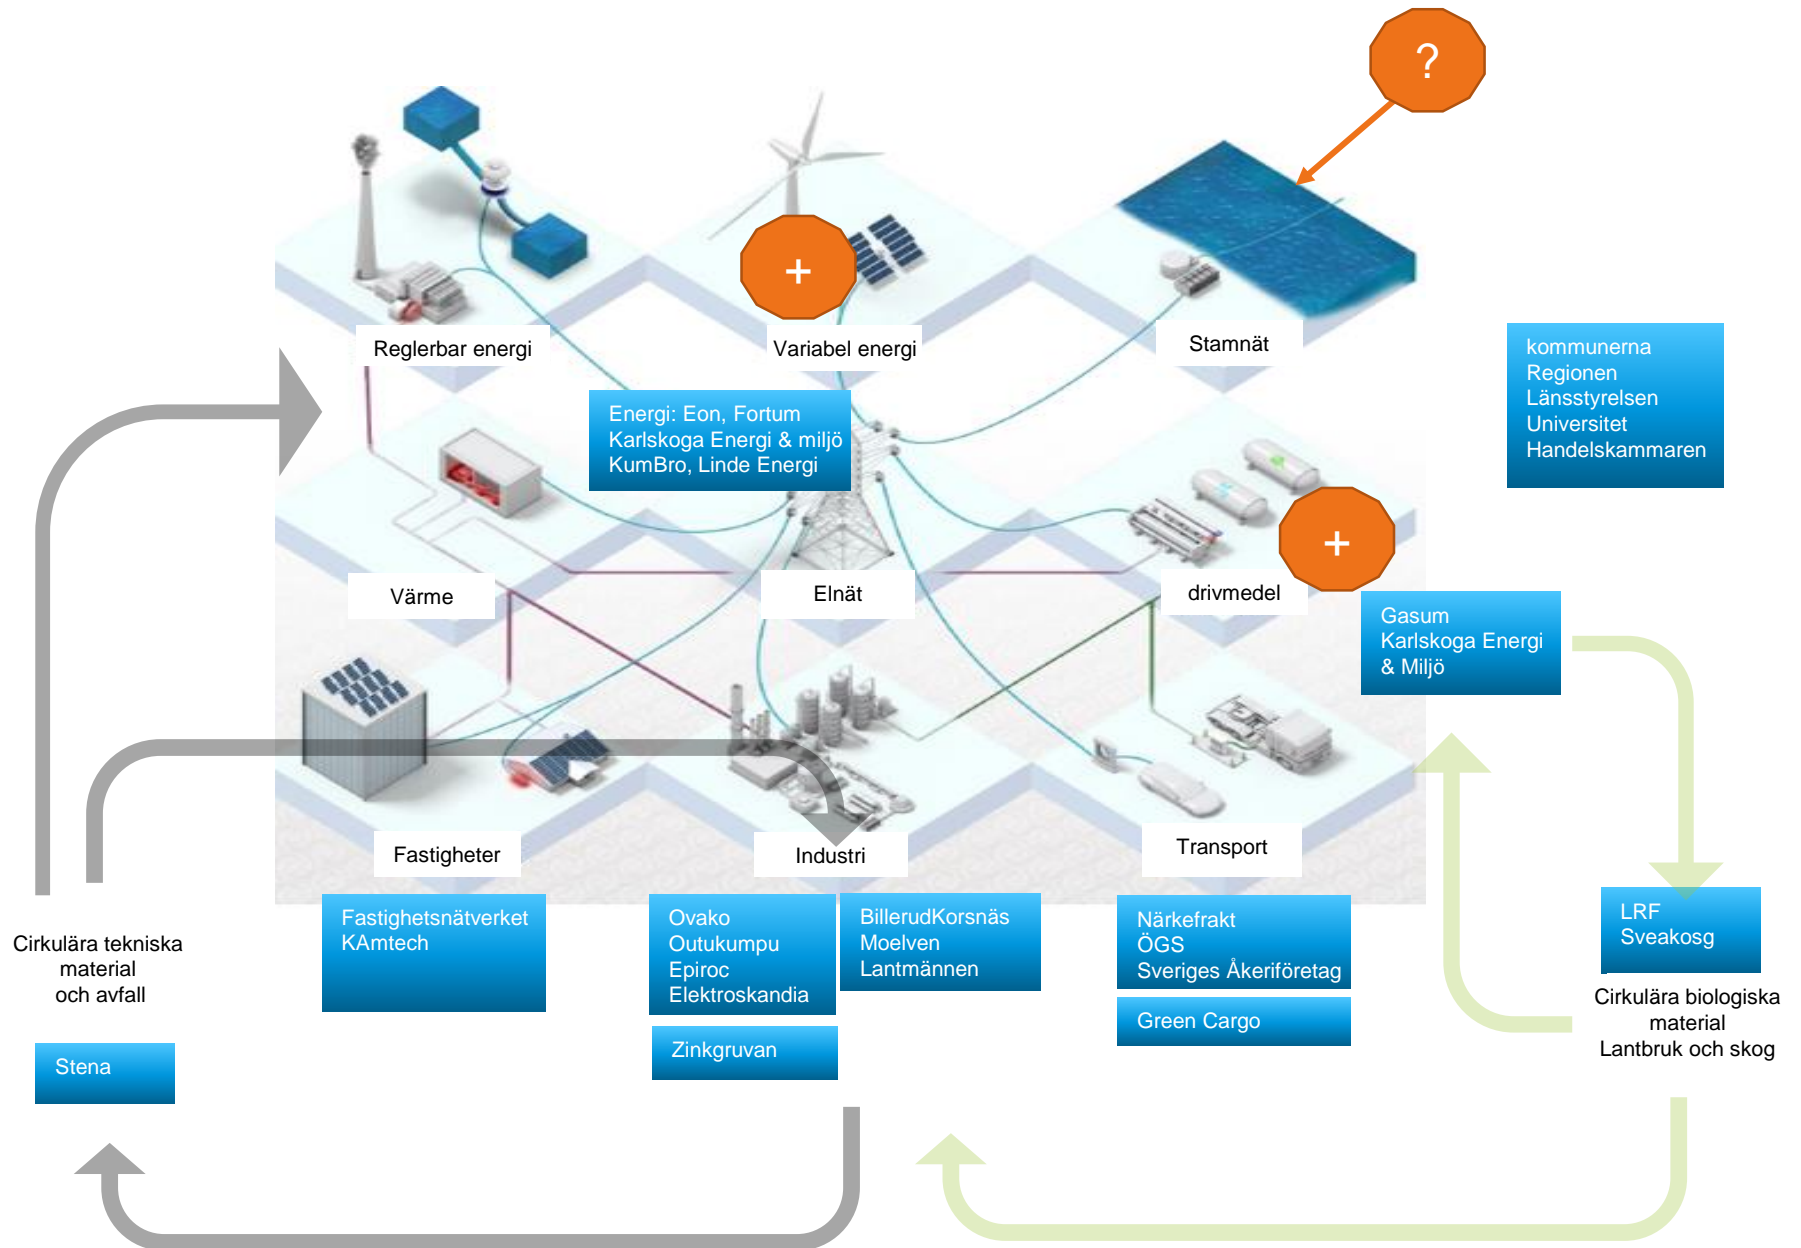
?

+

Reglerbar energi

Variabel energi

Stamnät

kommunerna
Regionen
Länsstyrelsen
Universitet
Handelskammaren

Energi: Eon, Fortum
Karlskoga Energi & miljö
KumBro, Linde Energi

+

Värme

Elnät

drivmedel

Gasum
Karlskoga Energi & Miljö

Fastigheter

Industri

Transport

Cirkulära tekniska material och avfall

Fastighetsnätverket
KAmtech

Ovako
Outukumpu
Epiroc
Elektroskandia

BillerudKorsnäs
Moelven
Lantmännen

Närkefrakt
ÖGS
Sveriges Åkeriföretag

LRF
Sveakosg

Green Cargo

Cirkulära biologiska material
Lantbruk och skog

Zinkgruvan

Stena